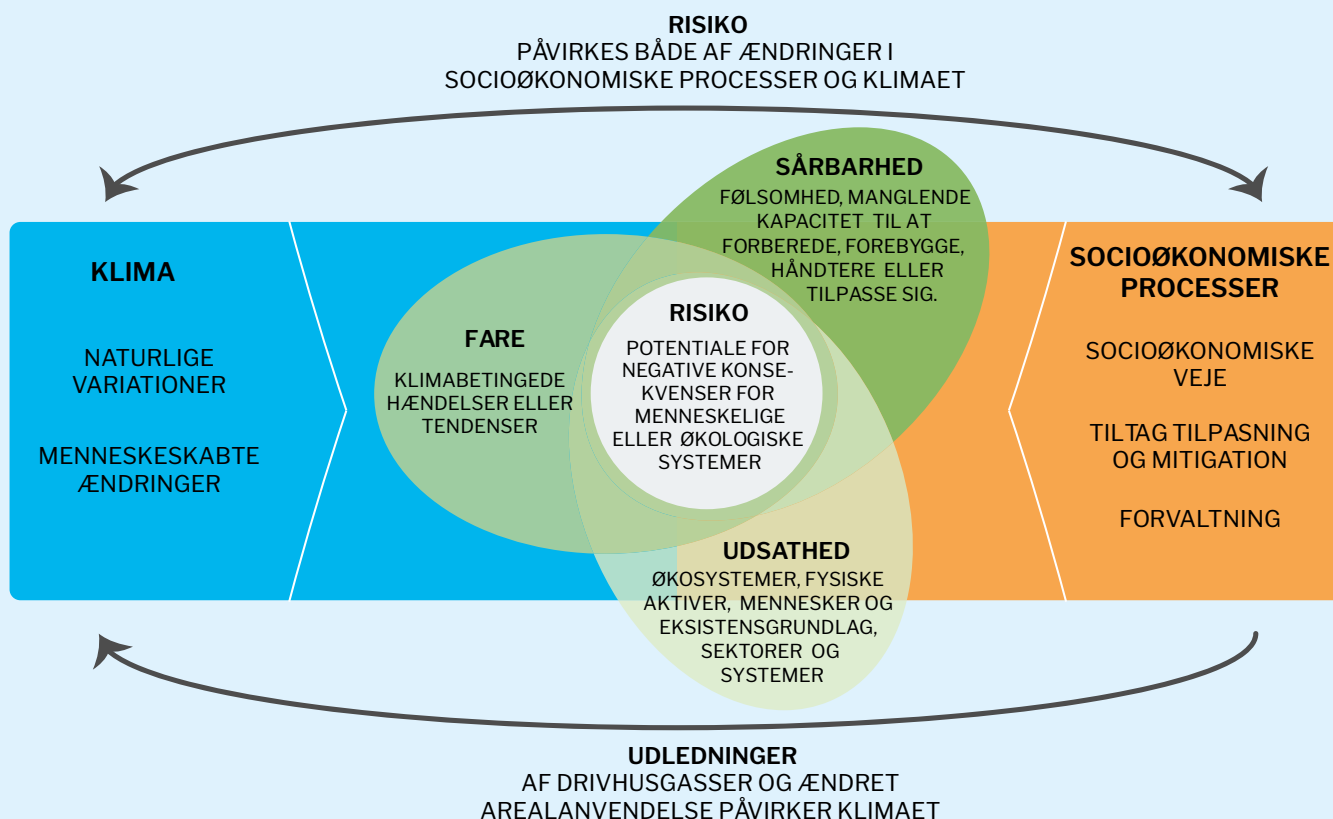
RISIKO
PÅVIRKES BÅDE AF ÆNDRINGER I SOCIOØKONOMISKE PROCESSER OG KLIMAET

KLIMA

NATURLIGE VARIATIONER

MENNESKESKABTE ÆNDRINGER

SÅRBARHED
FØLSOMHED, MANGLENDE KAPACITET TIL AT FORBEREDE, FOREBYGGE, HÅNDTERE ELLER TILPASSE SIG.

FARE
KLIMABETINGEDE HÆNDELSER ELLER TENDENSER

RISIKO
POTENTIALE FOR NEGATIVE KONSEKVENSER FOR MENNESKELIGE ELLER ØKOLOGISKE SYSTEMER

UDSATHED
ØKOSYSTEMER, FYSISKE AKTIVER, MENNESKER OG EKSISTENSGRUNDLAG, SEKTORER OG SYSTEMER

SOCIOØKONOMISKE PROCESSER

SOCIOØKONOMISKE VEJE

TILTAG TILPASNING OG MITIGATION

FORVALTNING

UDLEDNINGER
AF DRIVHUSGASSER OG ÆNDRET AREALANVENDELSE PÅVIRKER KLIMAET